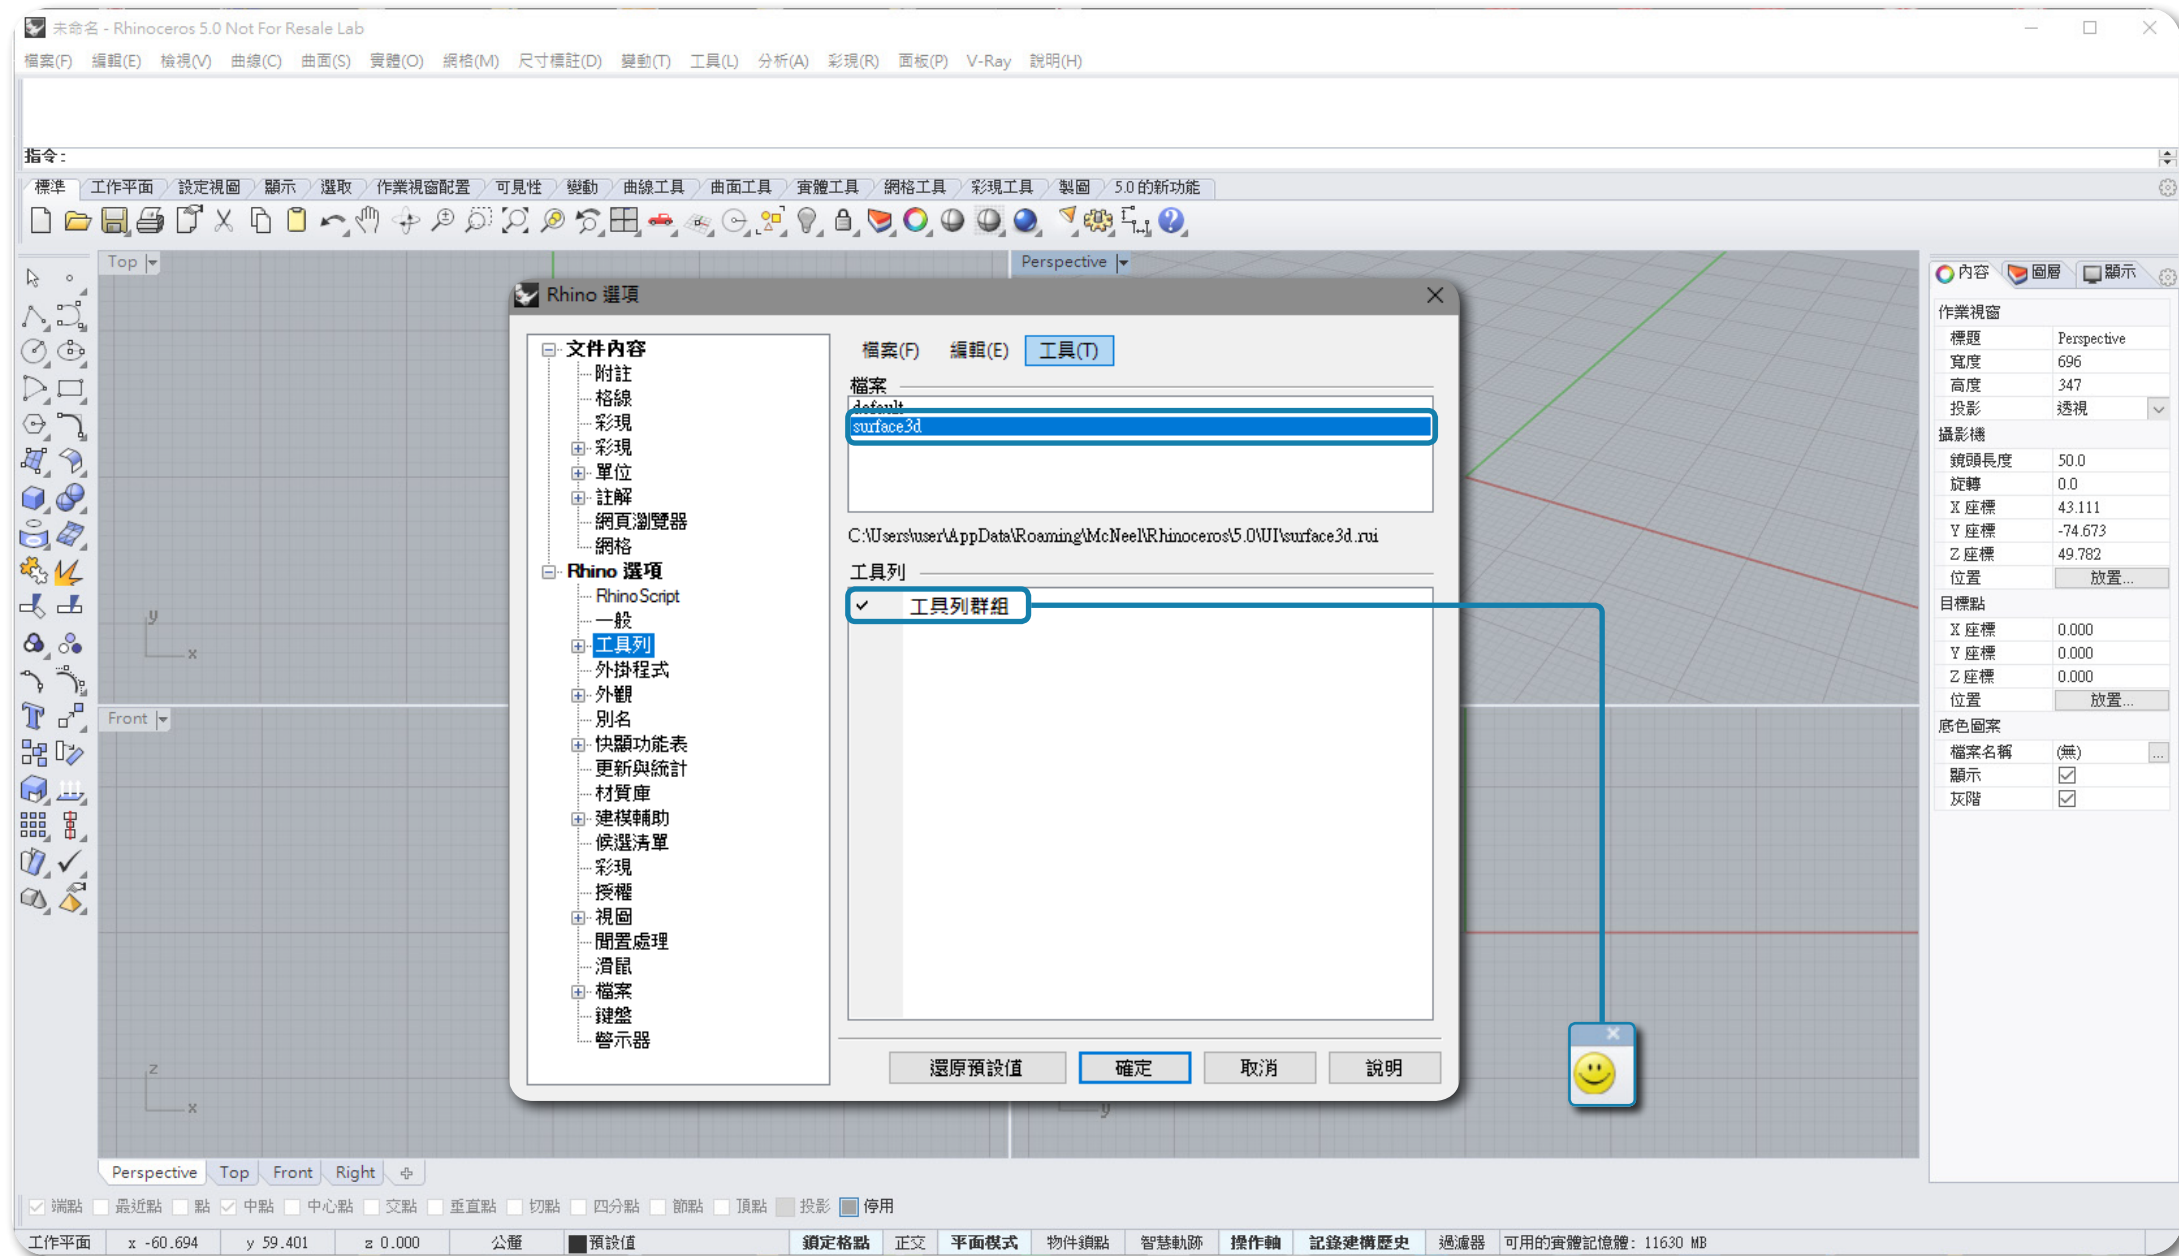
未命名 - Rhinoceros 5.0 Not For Resale Lab

檔案(F) 編輯(E) 檢視(V) 曲線(C) 曲面(S) 實體(O) 網格(M) 尺寸標註(D) 變動(T) 工具(L) 分析(A) 彩現(R) 面板(P) V-Ray 說明(H)

指令:

標準 工作平面 設定視圖 顯示 選取 作業視窗配置 可見性 變動 曲線工具 曲面工具 實體工具 網格工具 彩現工具 製圖 5.0 的新功能

Top

Perspective

Front

Rhino 選項

文件內容
附註
格線
彩現
彩現
單位
註解
網頁瀏覽器
網格
Rhino 選項
RhinoScript
一般
工具列
外掛程式
外觀
別名
快顯功能表
更新與統計
材質庫
建模輔助
候選清單
彩現
授權
視圖
閒置處理
滑鼠
檔案
鍵盤
警示器

檔案(F) 編輯(E) 工具(T)

檔案
default
surface3d

C:\Users\user\AppData\Roaming\McNeel\Rhinoceros\5.0\UI\surface3d.rui

工具列
✓ 工具列群組

還原預設值 確定 取消 說明

內容 圖層 顯示

作業視窗
| 標題 | Perspective |
|---|---|
| 寬度 | 696 |
| 高度 | 347 |
| 投影 | 透視 |

攝影機
| 鏡頭長度 | 50.0 |
|---|---|
| 旋轉 | 0.0 |
| X 座標 | 43.111 |
| Y 座標 | -74.673 |
| Z 座標 | 49.782 |
| 位置 | 放置... |

目標點
| X 座標 | 0.000 |
|---|---|
| Y 座標 | 0.000 |
| Z 座標 | 0.000 |
| 位置 | 放置... |

底色圖案
| 檔案名稱 | (無) |
|---|---|
| 顯示 | ☑ |
| 灰階 | ☑ |

Perspective Top Front Right

端點 最近點 點 中點 中心點 交點 垂直點 切點 四分點 節點 頂點 投影 停用

工作平面 x -60.694 y 59.401 z 0.000 公釐 預設值 鎖定格點 正交 平面模式 物件鎖點 智慧軌跡 操作軸 記錄建構歷史 過濾器 可用的實體記憶體: 11630 MB